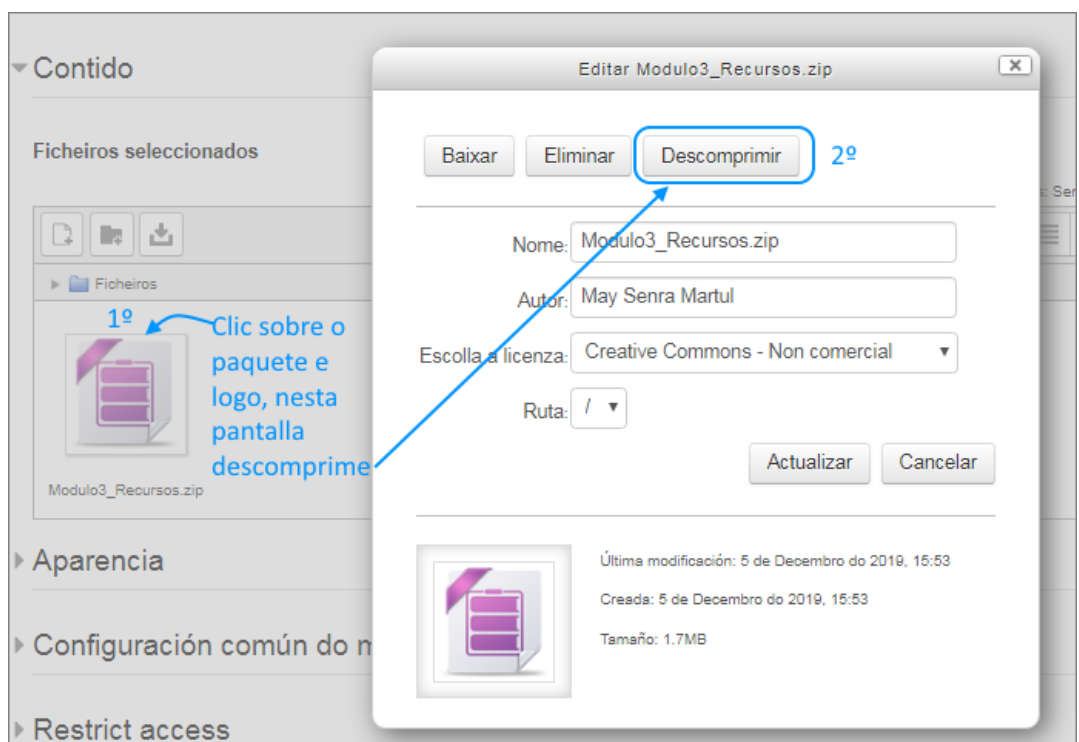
Contido

Ficheiros seleccionados

Ficheiros

1º

Clic sobre o paquete e logo, nesta pantalla descomprime

Modulo3_Recursos.zip

Aparencia

Configuración común do m

Restrict access

Editar Modulo3_Recursos.zip

Baixar

Eliminar

Descomprimir

2º

Nome: Modulo3_Recursos.zip

Autor: May Senra Martul

Escolla a licenza: Creative Commons - Non comercial

Ruta: /

Actualizar

Cancelar

Última modificación: 5 de Decembro do 2019, 15:53

Creada: 5 de Decembro do 2019, 15:53

Tamaño: 1.7MB